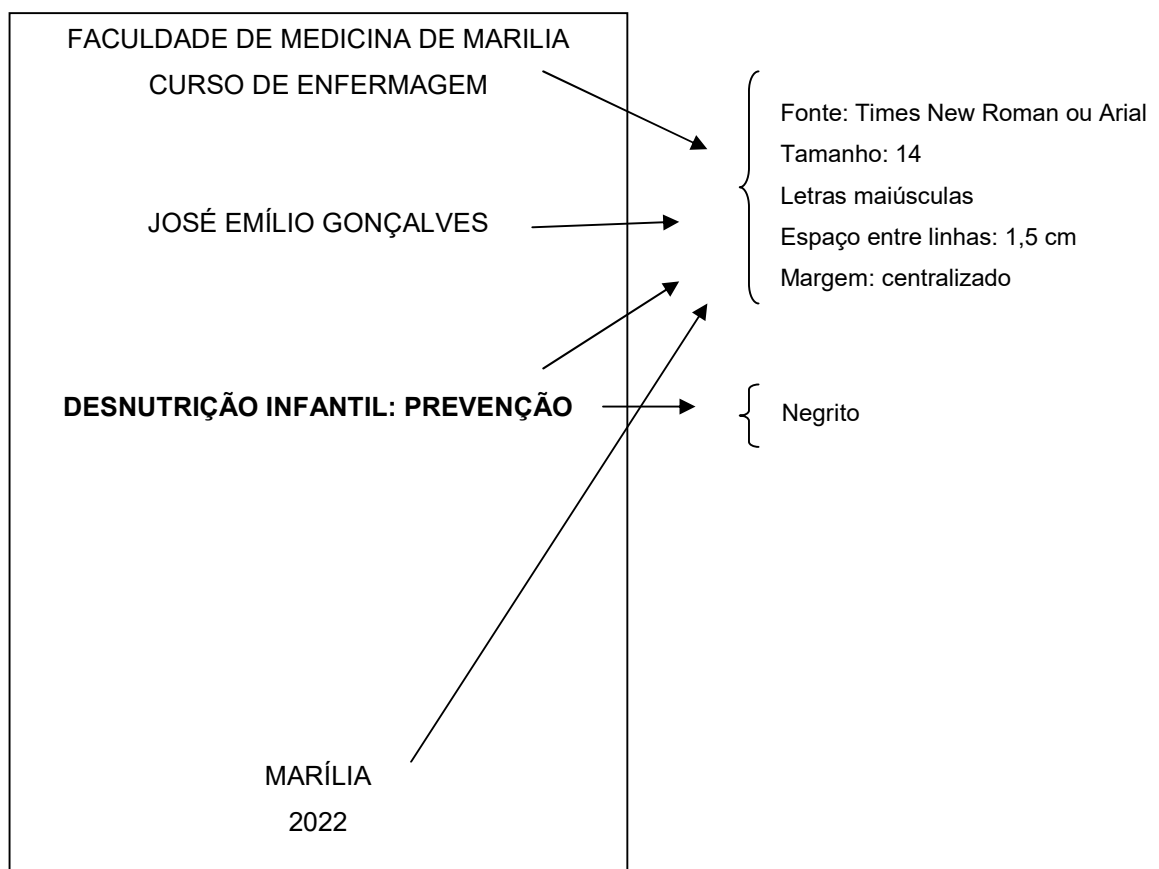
FACULDADE DE MEDICINA DE MARILIA

CURSO DE ENFERMAGEM

JOSÉ EMÍLIO GONÇALVES

**DESNUTRIÇÃO INFANTIL: PREVENÇÃO**

MARÍLIA

2022

Fonte: Times New Roman ou Arial
Tamanho: 14
Letras maiúsculas
Espaço entre linhas: 1,5 cm
Margem: centralizado

Negrito